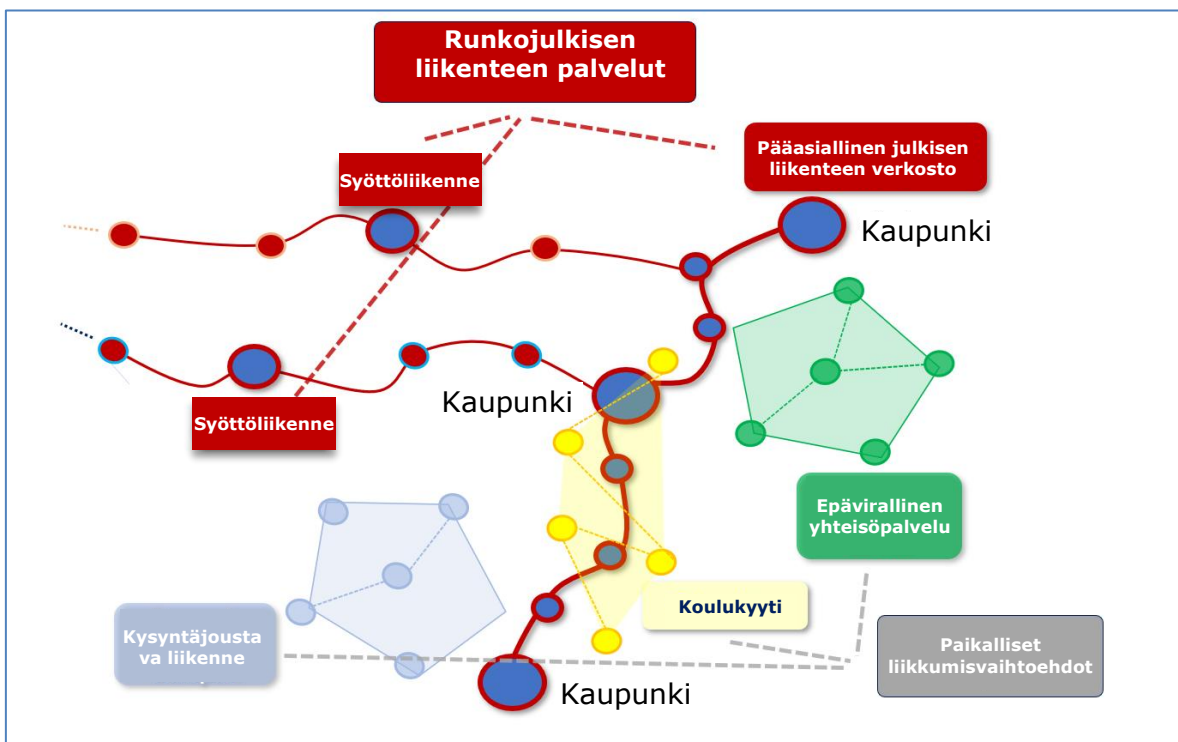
Runkojulkisen liikenteen palvelut

Pääasiallinen julkisen liikenteen verkosto

Syöttöliikenne

Kaupunki

Kaupunki

Syöttöliikenne

Epävirallinen yhteisöpalvelu

Koulukyyti

Kysyntäjousta va liikenne

Paikalliset liikkumisvaihtoehdot

Kaupunki